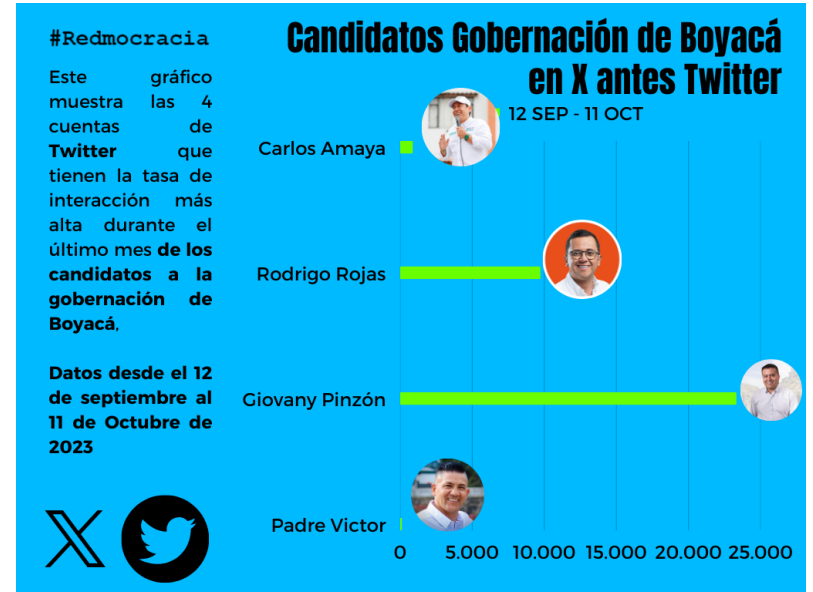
#Redmocracia

Este gráfico muestra las 4 cuentas de Twitter que tienen la tasa de interacción más alta durante el último mes de los candidatos a la gobernación de Boyacá,

Datos desde el 12 de septiembre al 11 de Octubre de 2023

Candidatos Gobernación de Boyacá en X antes Twitter

12 SEP - 11 OCT

Carlos Amaya
Rodrigo Rojas
Giovany Pinzón
Padre Victor

0 5.000 10.000 15.000 20.000 25.000